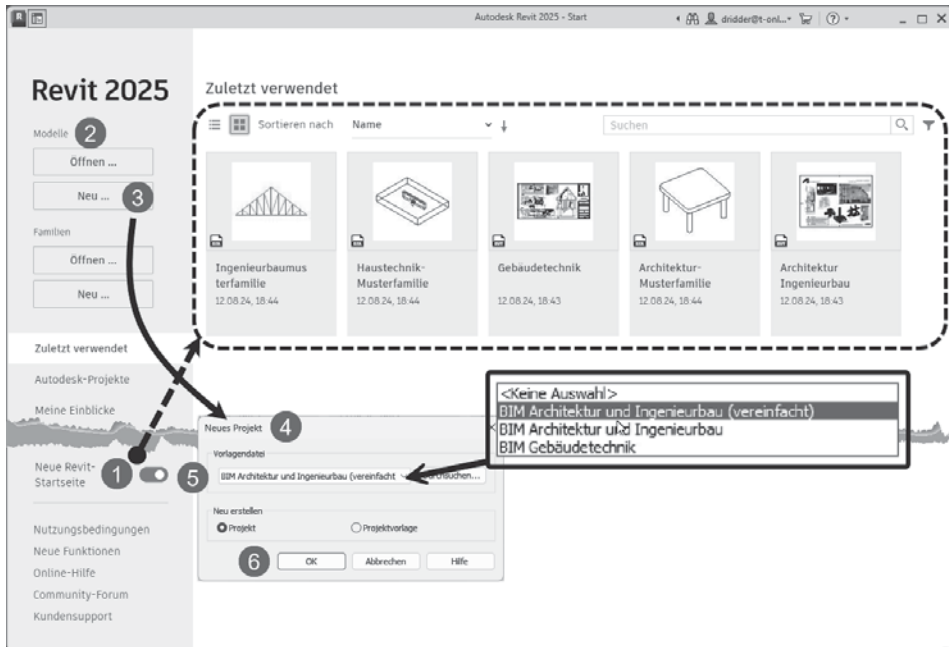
Autodesk Revit 2025 - Start
dridder@t-onl...
? 

Revit 2025

Modelle 2

Öffnen ...

Neu ... 3

Familien

Öffnen ...

Neu ...

Zuletzt verwendet

Autodesk-Projekte

Meine Einblicke

Neue Revit-Startseite 1

Nutzungsbedingungen

Neue Funktionen

Online-Hilfe

Community-Forum

Kundensupport

Zuletzt verwendet

Sortieren nach Name

Suchen

| Ingenieurbaumusterfamilie 12.08.24, 18:44 | Haustechnik-Musterfamilie 12.08.24, 18:44 | Gebäudetechnik 12.08.24, 18:43 | Architektur-Musterfamilie 12.08.24, 18:44 | Architektur Ingenieurbau 12.08.24, 18:43 |
|---|---|---|---|---|

Neues Projekt 4

Vorlagendatei

5 BIM Architektur und Ingenieurbau (vereinfacht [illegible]rchsuchen...

<Keine Auswahl>
BIM Architektur und Ingenieurbau (vereinfacht)
BIM Architektur und Ingenieurbau
BIM Gebäudetechnik

Neu erstellen
Projekt
Projektvorlage

6 OK Abbrechen Hilfe